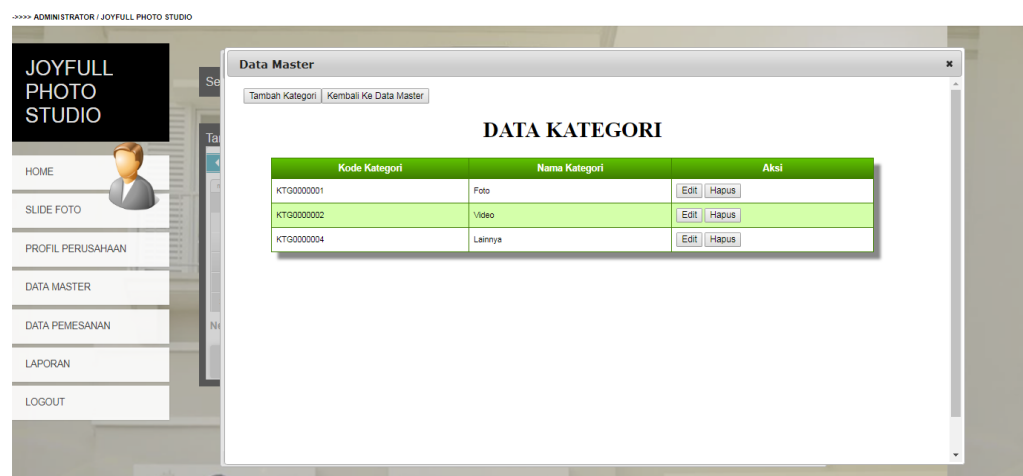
->>>> ADMINISTRATOR / JOYFULL PHOTO STUDIO

JOYFULL PHOTO STUDIO

HOME

SLIDE FOTO

PROFIL PERUSAHAAN

DATA MASTER

DATA PEMESANAN

LAPORAN

LOGOUT

Se

Ta

Ne

Data Master

×

Tambah Kategori Kembali Ke Data Master

DATA KATEGORI

| Kode Kategori | Nama Kategori | Aksi |
|---|---|---|
| KTG0000001 | Foto | Edit Hapus |
| KTG0000002 | Video | Edit Hapus |
| KTG0000004 | Lainnya | Edit Hapus |